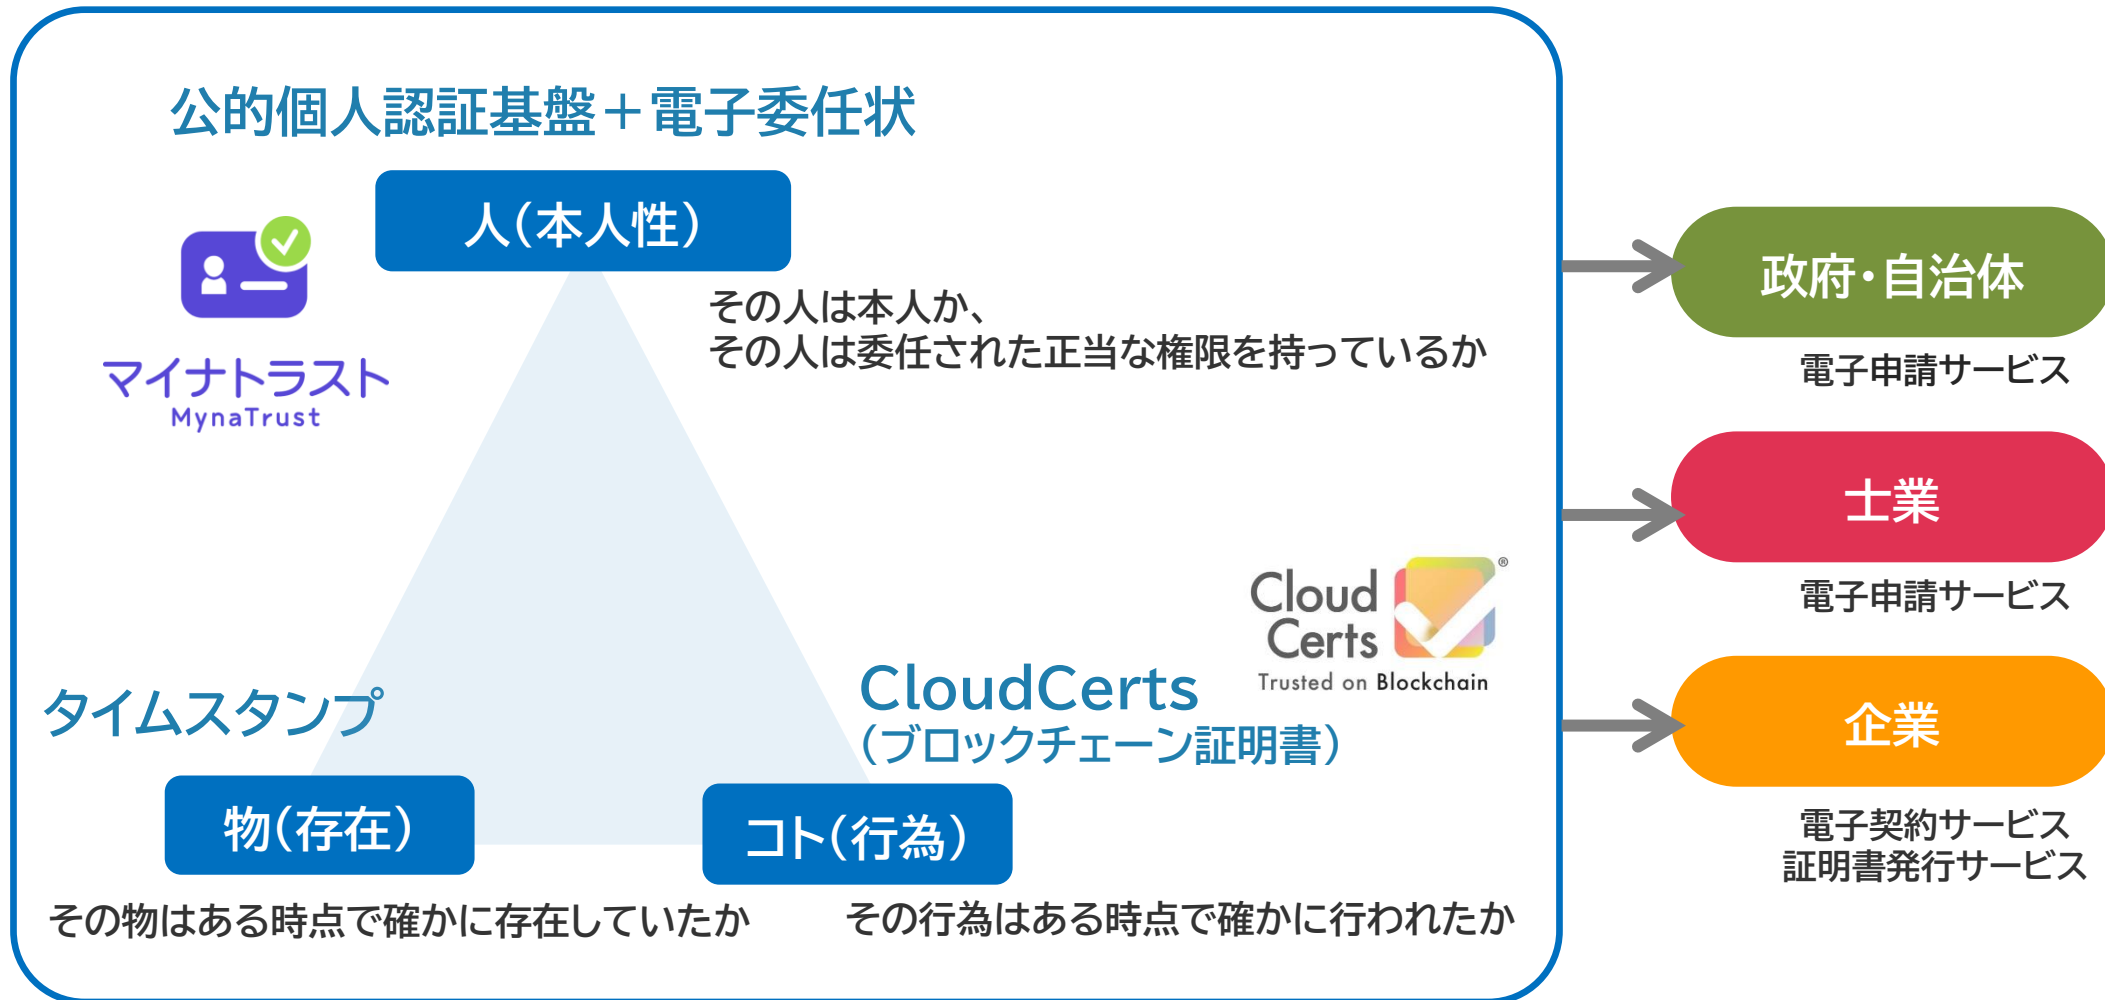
公的個人認証基盤＋電子委任状

人（本人性）

マイナトラスト
MynaTrust

その人は本人か、
その人は委任された正当な権限を持っているか

Cloud Certs
Trusted on Blockchain

CloudCerts
（ブロックチェーン証明書）

タイムスタンプ

物（存在）

コト（行為）

その物はある時点で確かに存在していたか

その行為はある時点で確かに行われたか

政府・自治体
電子申請サービス

士業
電子申請サービス

企業
電子契約サービス
証明書発行サービス